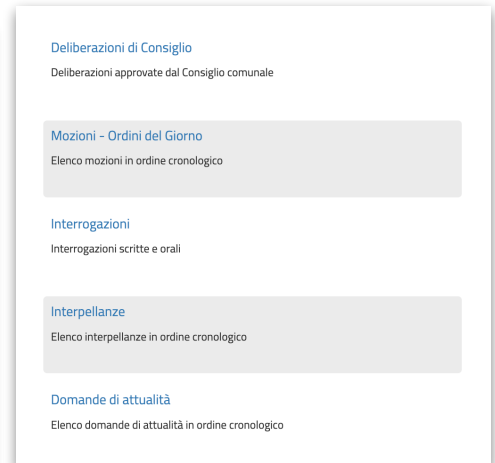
Deliberazioni di Consiglio
Deliberazioni approvate dal Consiglio comunale

Mozioni - Ordini del Giorno
Elenco mozioni in ordine cronologico

Interrogazioni
Interrogazioni scritte e orali

Interpellanze
Elenco interpellanze in ordine cronologico

Domande di attualità
Elenco domande di attualità in ordine cronologico